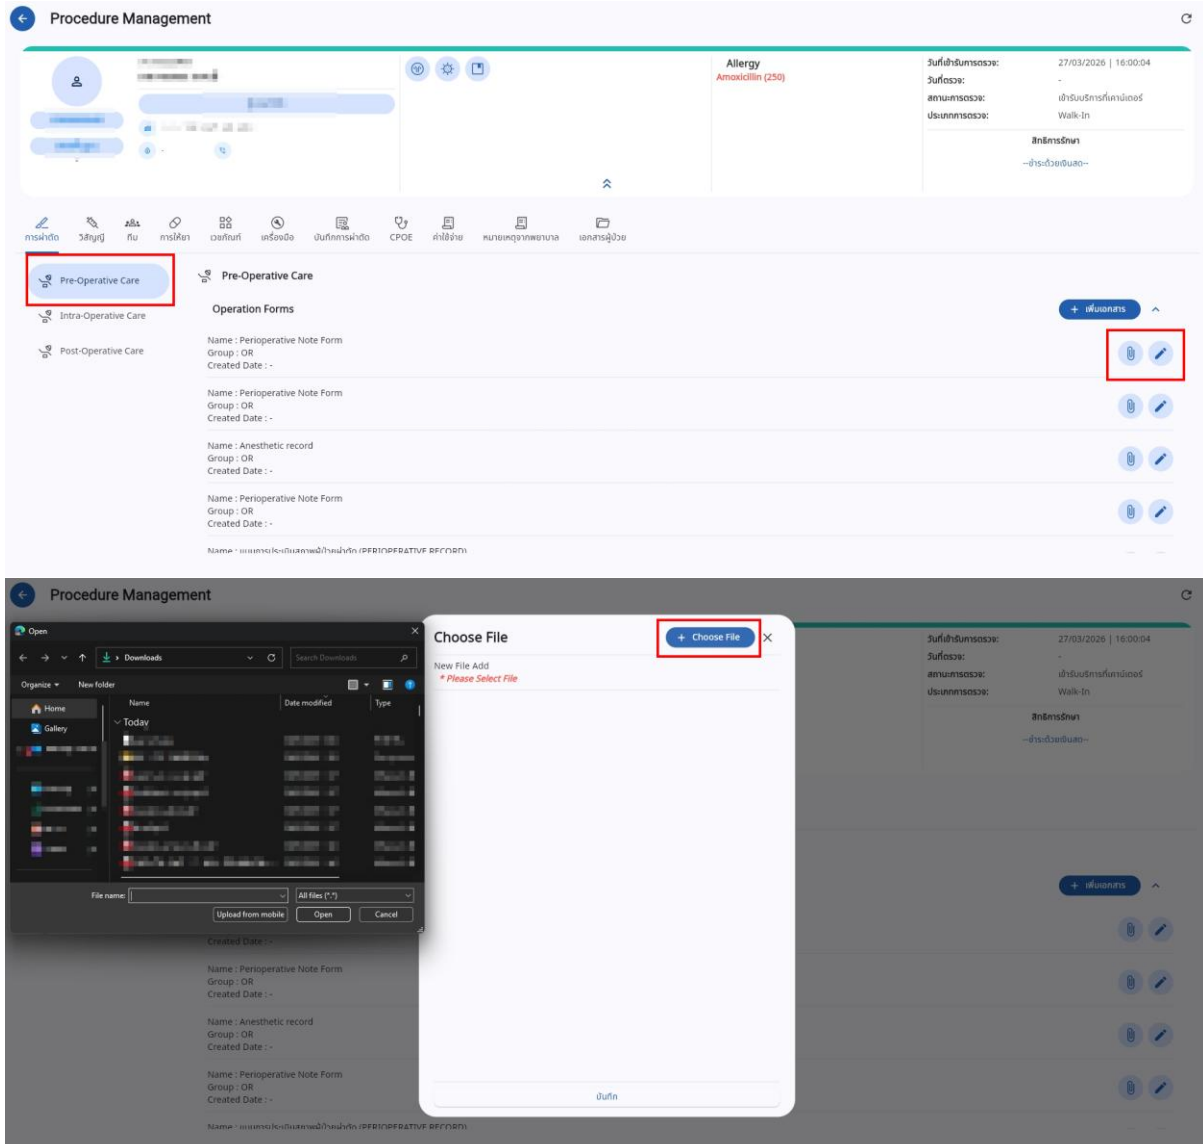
Procedure Management

Allergy
Amoxicillin (250)

| วันที่เข้ารับการตรวจ: | 27/03/2026 \| 16:00:04 |
|---|---|
| วันที่ตรวจ: | - |
| สถานะการตรวจ: | เข้ารับบริการที่เคาน์เตอร์ |
| ประเภทการตรวจ: | Walk-In |

สิทธิการรักษา
--ชำระด้วยเงินสด--

การผ่าตัด วิสัญญี ทีม การให้ยา เวชภัณฑ์ เครื่องมือ บันทึกการผ่าตัด CPOE ค่าใช้จ่าย หมายเหตุจากพยาบาล เอกสารผู้ป่วย

Pre-Operative Care
Intra-Operative Care
Post-Operative Care

Pre-Operative Care

Operation Forms

+ เพิ่มเอกสาร

Name : Perioperative Note Form
Group : OR
Created Date : -

Name : Perioperative Note Form
Group : OR
Created Date : -

Name : Anesthetic record
Group : OR
Created Date : -

Name : Perioperative Note Form
Group : OR
Created Date : -

Name : แบบการประเมินสภาพผู้ป่วยผ่าตัด (PERIOPERATIVE RECORD)

Procedure Management

Open
Downloads
Search Downloads
Organize New folder
Home
Gallery
Name Date modified Type
Today
File name:
All files (*.*)
Upload from mobile Open Cancel

Choose File
+ Choose File
New File Add
* Please Select File
บันทึก

| วันที่เข้ารับการตรวจ: | 27/03/2026 \| 16:00:04 |
|---|---|
| วันที่ตรวจ: | - |
| สถานะการตรวจ: | เข้ารับบริการที่เคาน์เตอร์ |
| ประเภทการตรวจ: | Walk-In |

สิทธิการรักษา
--ชำระด้วยเงินสด--

+ เพิ่มเอกสาร

Created Date : -

Name : Perioperative Note Form
Group : OR
Created Date : -

Name : Anesthetic record
Group : OR
Created Date : -

Name : Perioperative Note Form
Group : OR
Created Date : -

Name : แบบการประเมินสภาพผู้ป่วยผ่าตัด (PERIOPERATIVE RECORD)